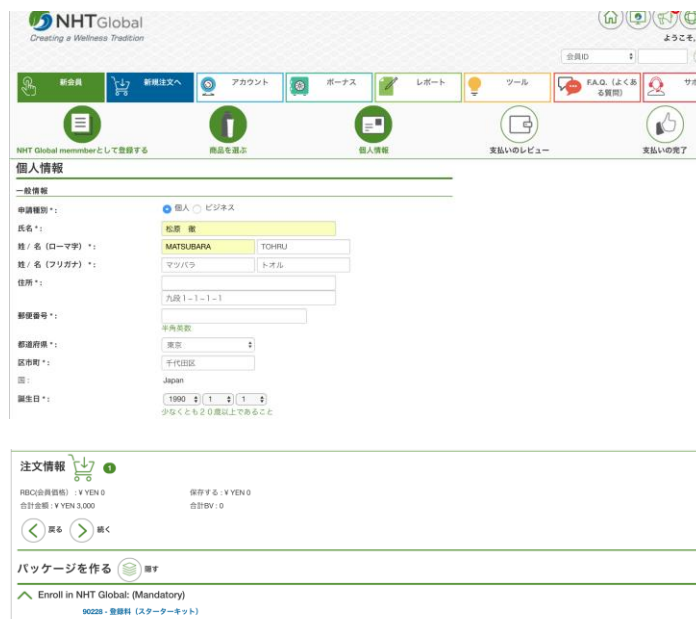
NHTGlobal
Creating a Wellness Tradition

ようこそ,

会員ID

新会員
新規注文へ
アカウント
ボーナス
レポート
ツール
F.A.Q.（よくある質問）
サポ

NHT Global memmberとして登録する
商品を選ぶ
個人情報
支払いのレビュー
支払いの完了

個人情報

一般情報

申請種別 *:
個人 ビジネス

氏名 *:
松原 徹

姓 / 名（ローマ字）*:
MATSUBARA
TOHRU

姓 / 名（フリガナ）*:
マツバラ
トオル

住所 *:
九段１−１−１−１

郵便番号 *:
半角英数

都道府県 *:
東京

区市町 *:
千代田区

国:
Japan

誕生日 *:
1990 1 1
少なくとも２０歳以上であること

注文情報 0

RBC(会員価格) : ¥ YEN 0
保存する : ¥ YEN 0
合計金額 : ¥ YEN 3,000
合計BV : 0

戻る
続く

パッケージを作る
隠す

Enroll in NHT Global: (Mandatory)
90228 - 登録料（スターターキット）